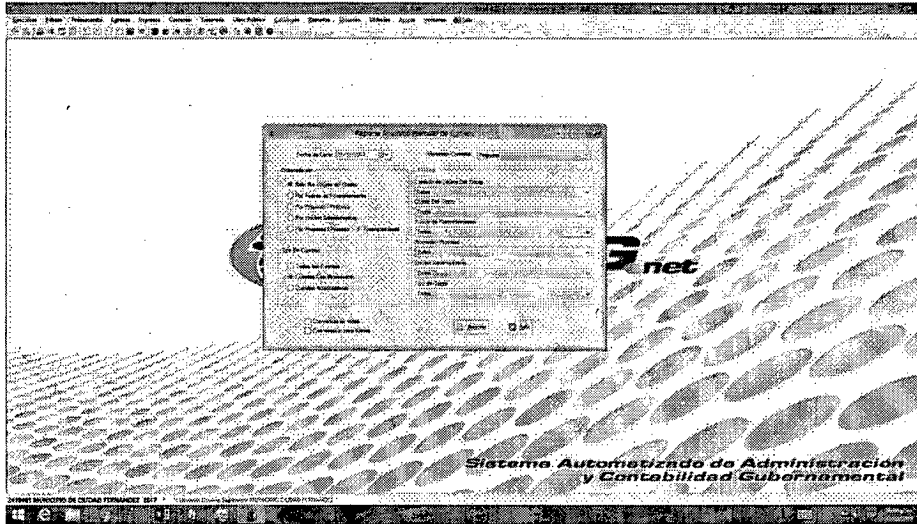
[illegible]

Fecha de Corte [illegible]

Ordenado por

Por Los Dígitos de Cuenta

Tipo de Cuentas

Todas las Cuentas

Cuentas Con Movimiento

Cuentas Acumulativas

Aceptar

Salir

G net

Sistema Automatizado de Administración y Contabilidad Gubernamental

2419961 MUNICIPIO DE CIUDAD FERNANDEZ 2017 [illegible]